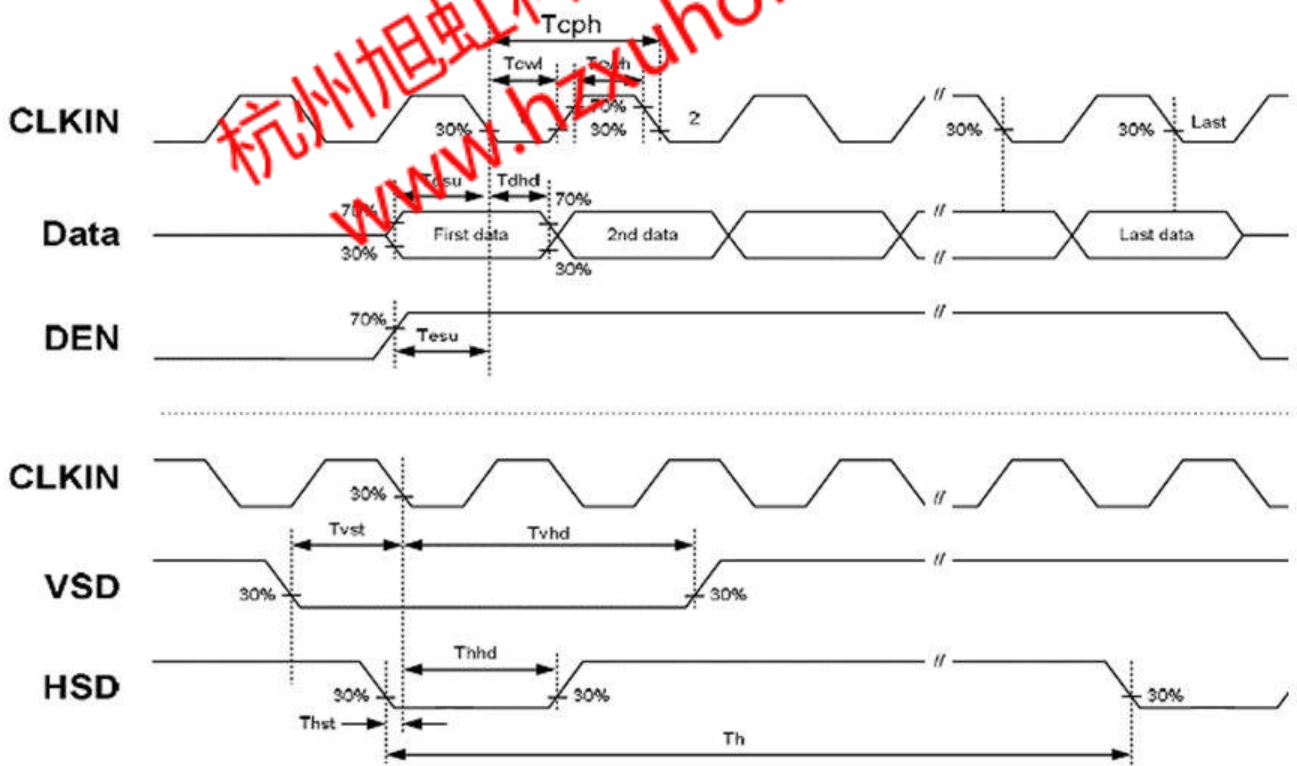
杭州旭虹
www.hzxuho
Tcph
Tcwl
Tcwh
70%
30%
30%
2
CLKIN
30%
30%
Last
Tesu
Tdhd
70%
70%
Data
First data
2nd data
Last data
30%
30%
DEN
70%
Tesu
CLKIN
30%
Tvst
Tvhd
VSD
30%
30%
Thhd
HSD
30%
30%
30%
Thst
Th